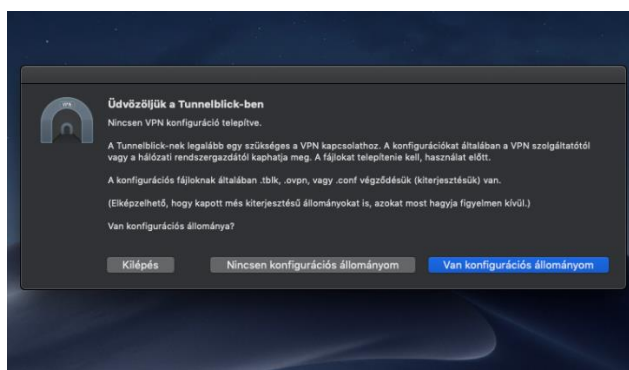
Üdvözöljük a Tunnelblick-ben

Nincsen VPN konfiguráció telepítve.

A Tunnelblick-nek legalább egy szükséges a VPN kapcsolathoz. A konfigurációkat általában a VPN szolgáltatótól vagy a hálózati rendszergazdától kaphatja meg. A fájlokat telepítenie kell, használat előtt.

A konfigurációs fájloknak általában .tblk, .ovpn, vagy .conf végződésük (kiterjesztésük) van.

(Elképzelhető, hogy kapott més kiterjesztésű állományokat is, azokat most hagyja figyelmen kívül.)

Van konfigurációs állománya?

Kilépés

Nincsen konfigurációs állományom

Van konfigurációs állományom